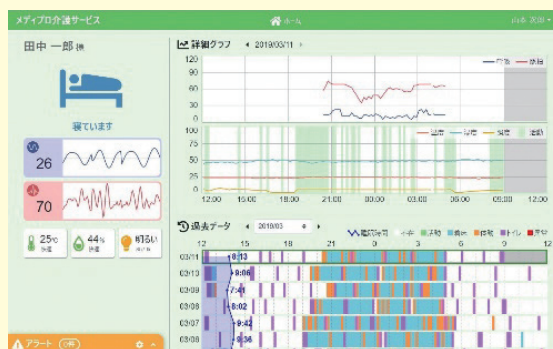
メディプロ介護サービス

ホーム

山本 次郎

田中 一郎 様

寝ています

26

70

25℃ 気温

44% 湿度

明るい 照度

アラート

詳細グラフ ◂ 2019/03/11 ▸

120
90
60
30
0

呼吸 心拍

100
75
50
25
0

温度 湿度 照度 活動

12:00 15:00 18:00 21:00 00:00 03:00 06:00 09:00 12:00

過去データ ◂ 2019/03 ▸

就寝時間 不在 体動 覚醒 浅眠 深い眠り 離床

12 15 18 21 0 3 6 9 12

03/11 8:13
03/10 9:06
03/09 7:41
03/08 8:02
03/07 8:42
03/06 8:36